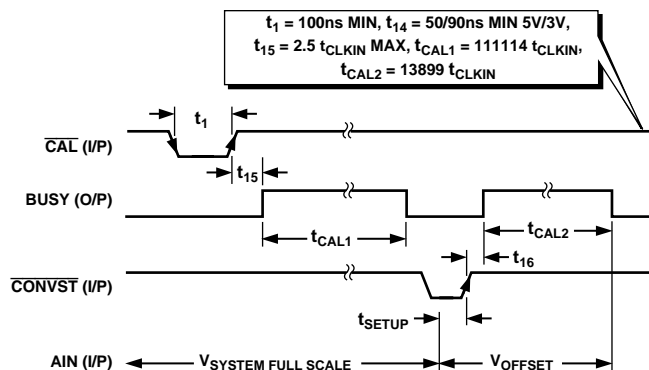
$t_1$ = 100ns MIN, $t_{14}$ = 50/90ns MIN 5V/3V, $t_{15}$ = 2.5 $t_{CLKIN}$ MAX, $t_{CAL1}$ = 111114 $t_{CLKIN}$, $t_{CAL2}$ = 13899 $t_{CLKIN}$

$t_1$

$\overline{CAL}$ (I/P)

$t_{15}$

BUSY (O/P)

$t_{CAL1}$

$t_{CAL2}$

$t_{16}$

$\overline{CONVST}$ (I/P)

$t_{SETUP}$

AIN (I/P)

$V_{SYSTEM\ FULL\ SCALE}$

$V_{OFFSET}$